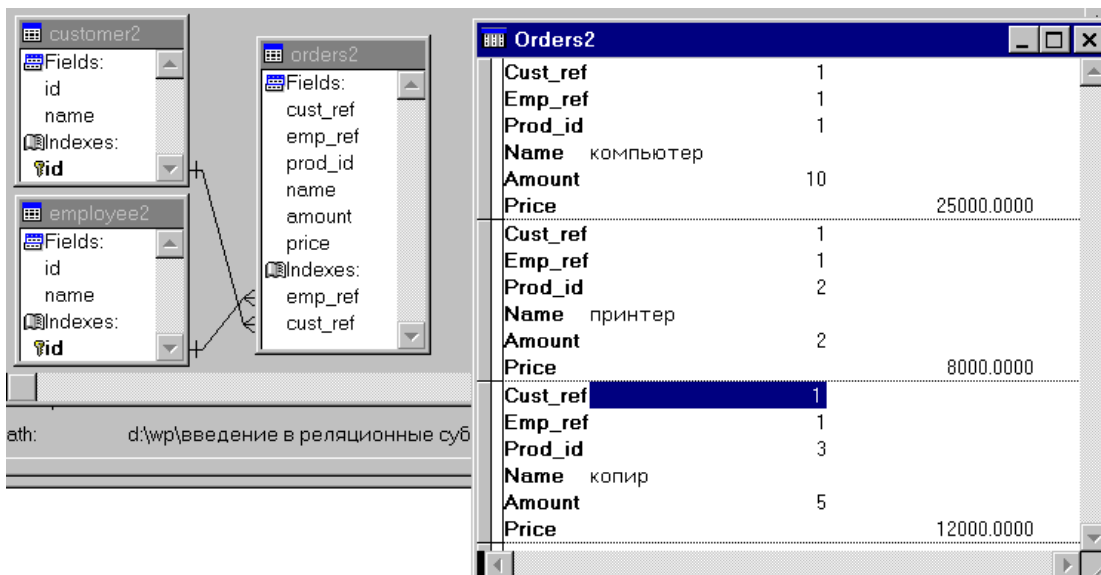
customer2
Fields:
id
name
Indexes:
id

employee2
Fields:
id
name
Indexes:
id

orders2
Fields:
cust_ref
emp_ref
prod_id
name
amount
price
Indexes:
emp_ref
cust_ref

ath: d:\wp\введение в реляционные суб

Orders2

| | |
|---|---|
| Cust_ref | 1 |
| Emp_ref | 1 |
| Prod_id | 1 |
| Name | компьютер |
| Amount | 10 |
| Price | 25000.0000 |
| Cust_ref | 1 |
| Emp_ref | 1 |
| Prod_id | 2 |
| Name | принтер |
| Amount | 2 |
| Price | 8000.0000 |
| Cust_ref | 1 |
| Emp_ref | 1 |
| Prod_id | 3 |
| Name | копир |
| Amount | 5 |
| Price | 12000.0000 |